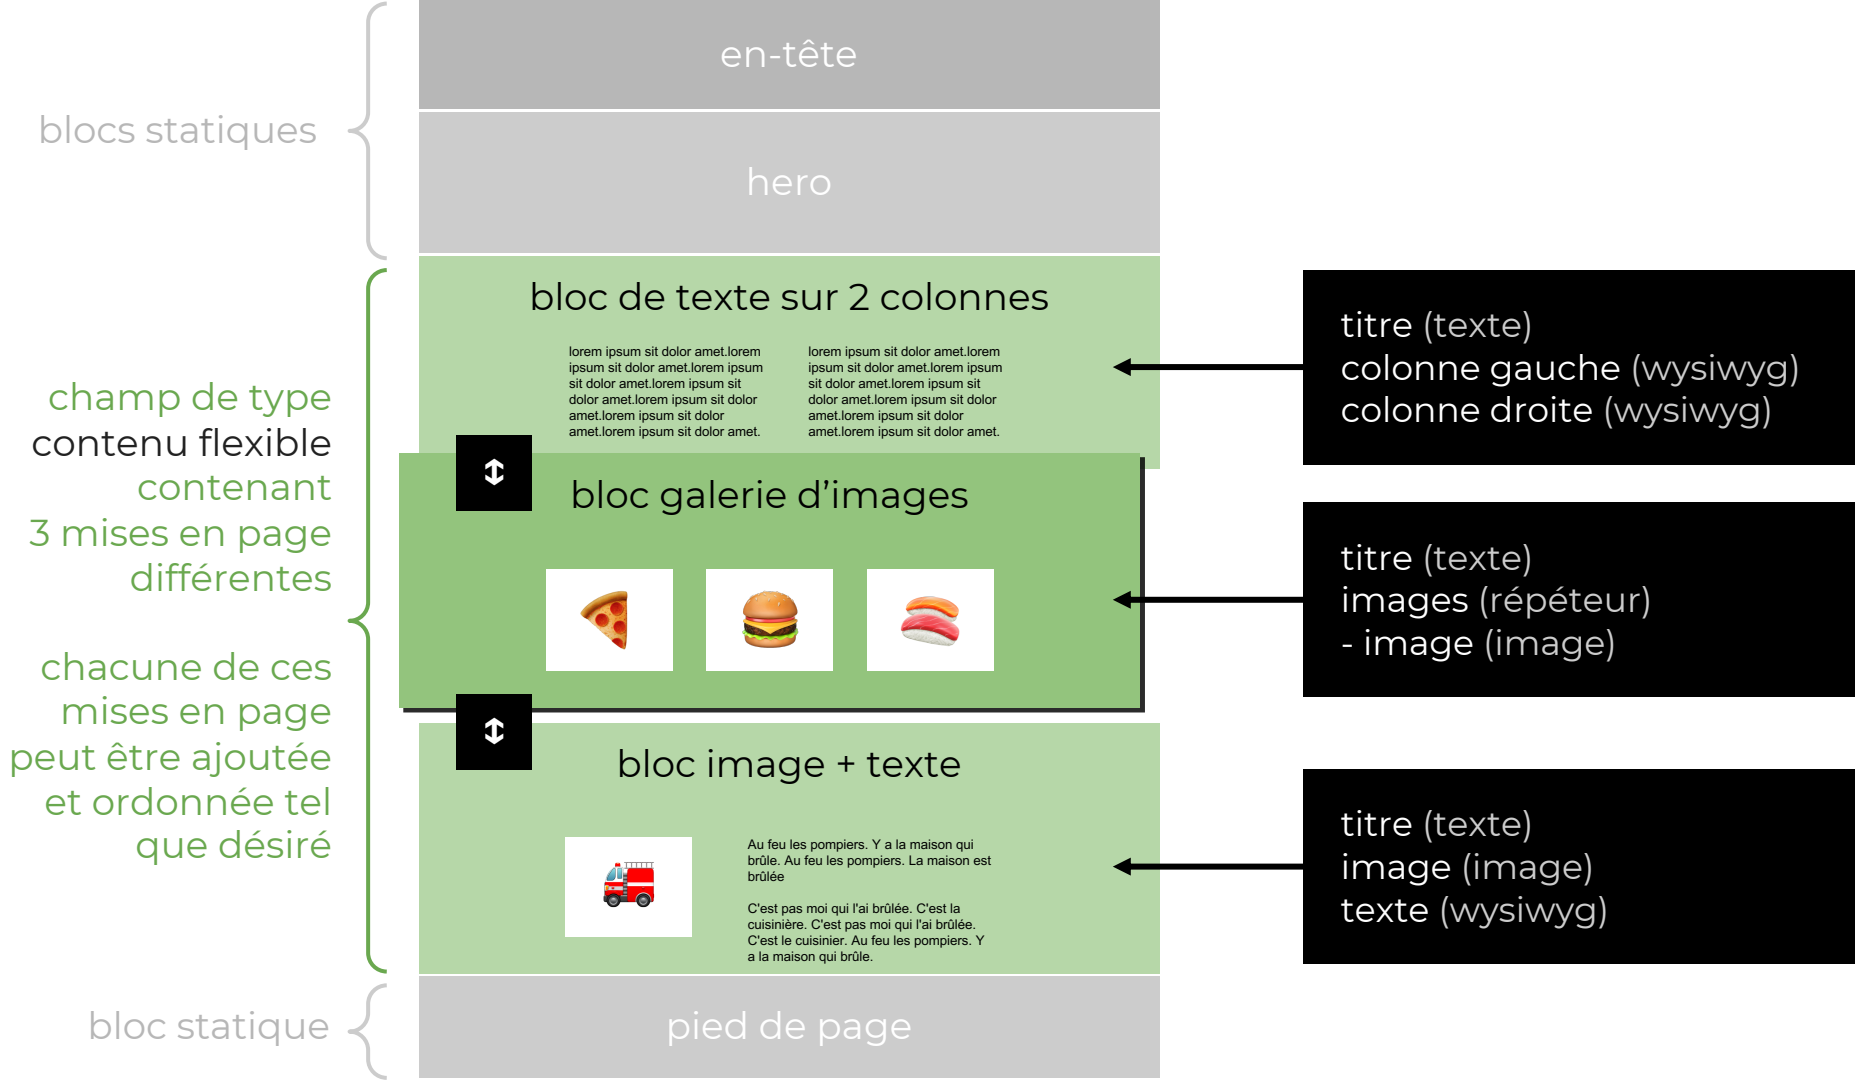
blocs statiques

en-tête

hero

champ de type contenu flexible contenant 3 mises en page différentes

chacune de ces mises en page peut être ajoutée et ordonnée tel que désiré

bloc de texte sur 2 colonnes

lorem ipsum sit dolor amet.lorem ipsum sit dolor amet.lorem ipsum sit dolor amet.lorem ipsum sit dolor amet.lorem ipsum sit dolor amet.lorem ipsum sit dolor amet.lorem ipsum sit dolor amet.

lorem ipsum sit dolor amet.lorem ipsum sit dolor amet.lorem ipsum sit dolor amet.lorem ipsum sit dolor amet.lorem ipsum sit dolor amet.lorem ipsum sit dolor amet.lorem ipsum sit dolor amet.

titre (texte)
colonne gauche (wysiwyg)
colonne droite (wysiwyg)

bloc galerie d'images

titre (texte)
images (répéteur)
- image (image)

bloc image + texte

Au feu les pompiers. Y a la maison qui brûle. Au feu les pompiers. La maison est brûlée

C'est pas moi qui l'ai brûlée. C'est la cuisinière. C'est pas moi qui l'ai brûlée. C'est le cuisinier. Au feu les pompiers. Y a la maison qui brûle.

titre (texte)
image (image)
texte (wysiwyg)

bloc statique

pied de page